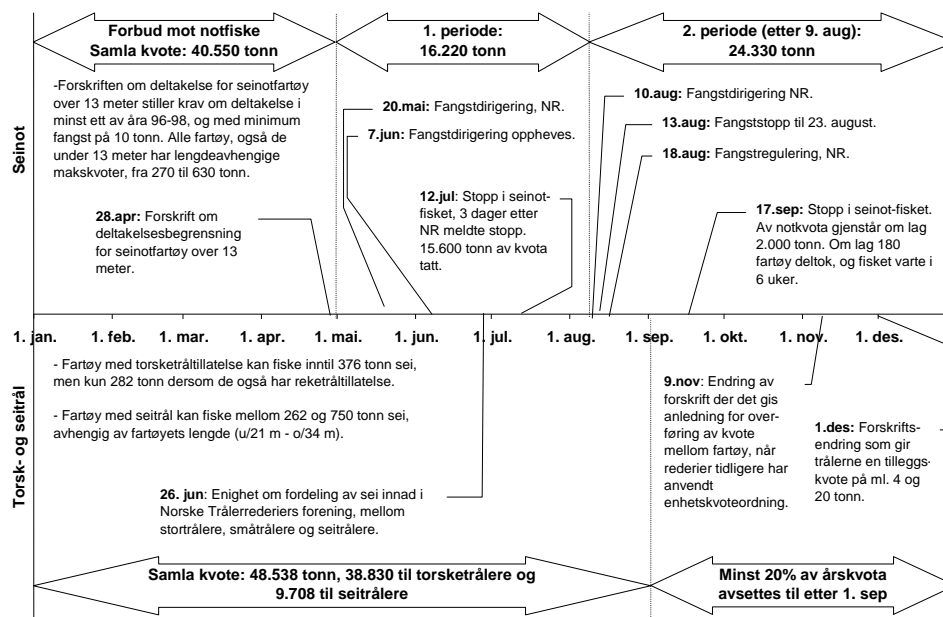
Forbud mot notfiske
Samla kvote: 40.550 tonn

1. periode:
16.220 tonn

2. periode (etter 9. aug):
24.330 tonn

Seinot

-Forskriften om deltakelse for seinotfartøy over 13 meter stiller krav om deltakelse i minst ett av åra 96-98, og med minimum fangst på 10 tonn. Alle fartøy, også de under 13 meter har lengdeavhengige makskvoter, fra 270 til 630 tonn.

20.mai: Fangstdirigering, NR.

7.jun: Fangstdirigering oppheves.

10.aug: Fangstdirigering NR.

13.aug: Fangststopp til 23. august.

18.aug: Fangstregulering, NR.

28.apr: Forskrift om deltakelsesbegrensning for seinotfartøy over 13 meter.

12.jul: Stopp i seinot-fisket, 3 dager etter NR meldte stopp. 15.600 tonn av kvota tatt.

17.sep: Stopp i seinot-fisket. Av notkvota gjenstår om lag 2.000 tonn. Om lag 180 fartøy deltok, og fisket varte i 6 uker.

1. jan. 1. feb. 1. mar. 1. apr. 1. mai. 1. jun. 1. jul. 1. aug. 1. sep. 1. okt. 1. nov. 1. des.

Torsk- og seitrål

- Fartøy med torsketråltillatelse kan fiske inntil 376 tonn sei, men kun 282 tonn dersom de også har reketråltillatelse.

- Fartøy med seitrål kan fiske mellom 262 og 750 tonn sei, avhengig av fartøyets lengde (u/21 m - o/34 m).

9.nov: Endring av forskrift der det gis anledning for overføring av kvote mellom fartøy, når rederier tidligere har anvendt enhetskvoteordning.

1.des: Forskriftsendring som gir trålerne en tilleggskvote på ml. 4 og 20 tonn.

26. jun: Enighet om fordeling av sei innad i Norske Trålerrederiers forening, mellom stortrålere, småtrålere og seitrålere.

Samla kvote: 48.538 tonn, 38.830 til torsketrålere og 9.708 til seitrålere

Minst 20% av årskvota avsettes til etter 1. sep